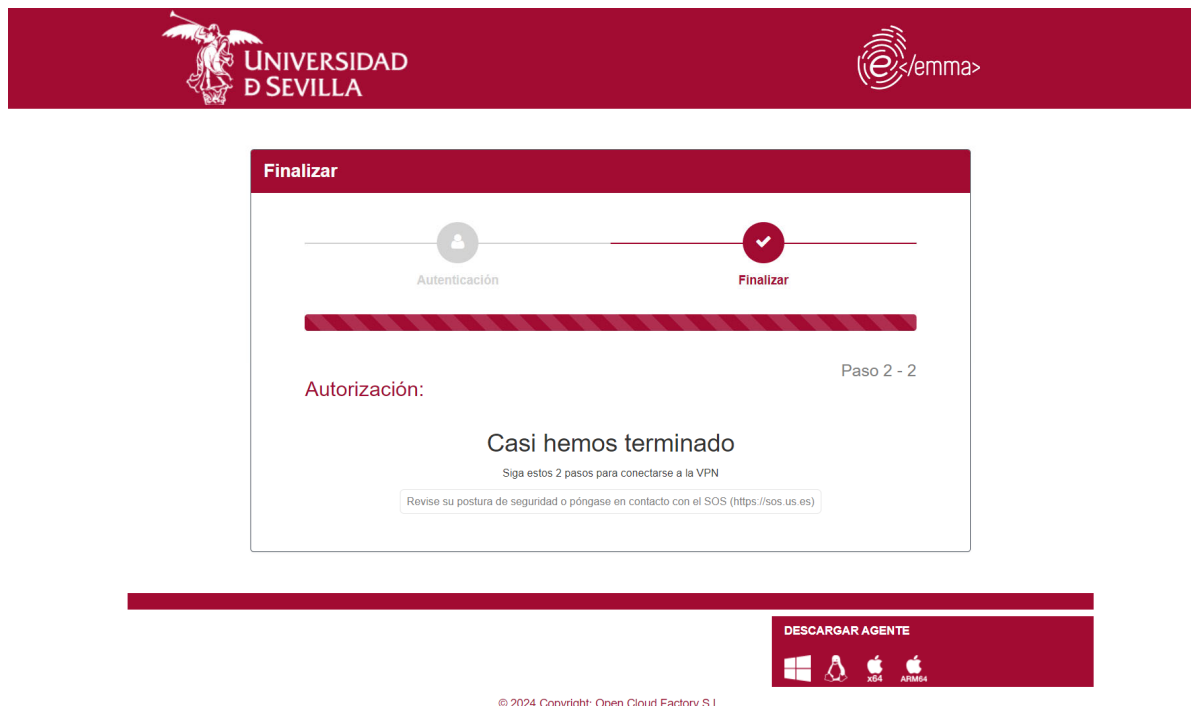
UNIVERSIDAD D SEVILLA

e</emma>

Finalizar

Autenticación

Finalizar

Paso 2 - 2

Autorización:

Casi hemos terminado

Siga estos 2 pasos para conectarse a la VPN

Revise su postura de seguridad o póngase en contacto con el SOS (https://sos.us.es)

DESCARGAR AGENTE

x64

ARM64

© 2024 Copyright: Open Cloud Factory S.L